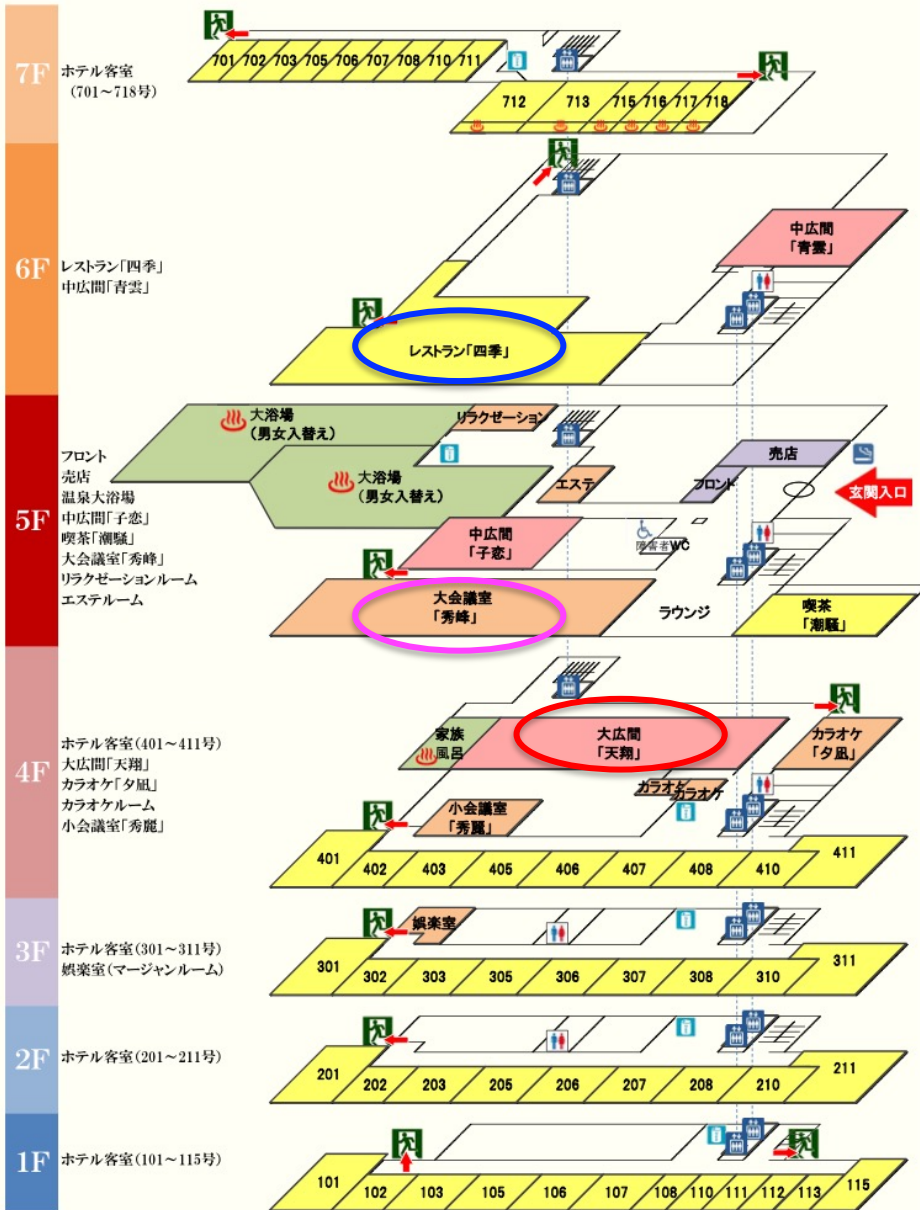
7F
ホテル客室
（701～718号）

701 702 703 705 706 707 708 710 711
712 713 715 716 717 718

6F
レストラン「四季」
中広間「青雲」

中広間
「青雲」
レストラン「四季」

5F
フロント
売店
温泉大浴場
中広間「子恋」
喫茶「潮騒」
大会議室「秀峰」
リラクゼーションルーム
エステルーム

大浴場
（男女入替え）
リラクゼーション
大浴場
（男女入替え）
エステ
売店
フロント
玄関入口
中広間
「子恋」
障害者WC
大会議室
「秀峰」
ラウンジ
喫茶
「潮騒」

4F
ホテル客室（401～411号）
大広間「天翔」
カラオケ「夕凪」
カラオケルーム
小会議室「秀麗」

家族
風呂
大広間
「天翔」
カラオケ
「夕凪」
カラオケ カラオケ
小会議室
「秀麗」
401 402 403 405 406 407 408 410 411

3F
ホテル客室（301～311号）
娯楽室（マージャンルーム）

娯楽室
301 302 303 305 306 307 308 310 311

2F
ホテル客室（201～211号）

201 202 203 205 206 207 208 210 211

1F
ホテル客室（101～115号）

101 102 103 105 106 107 108 110 111 112 113 115